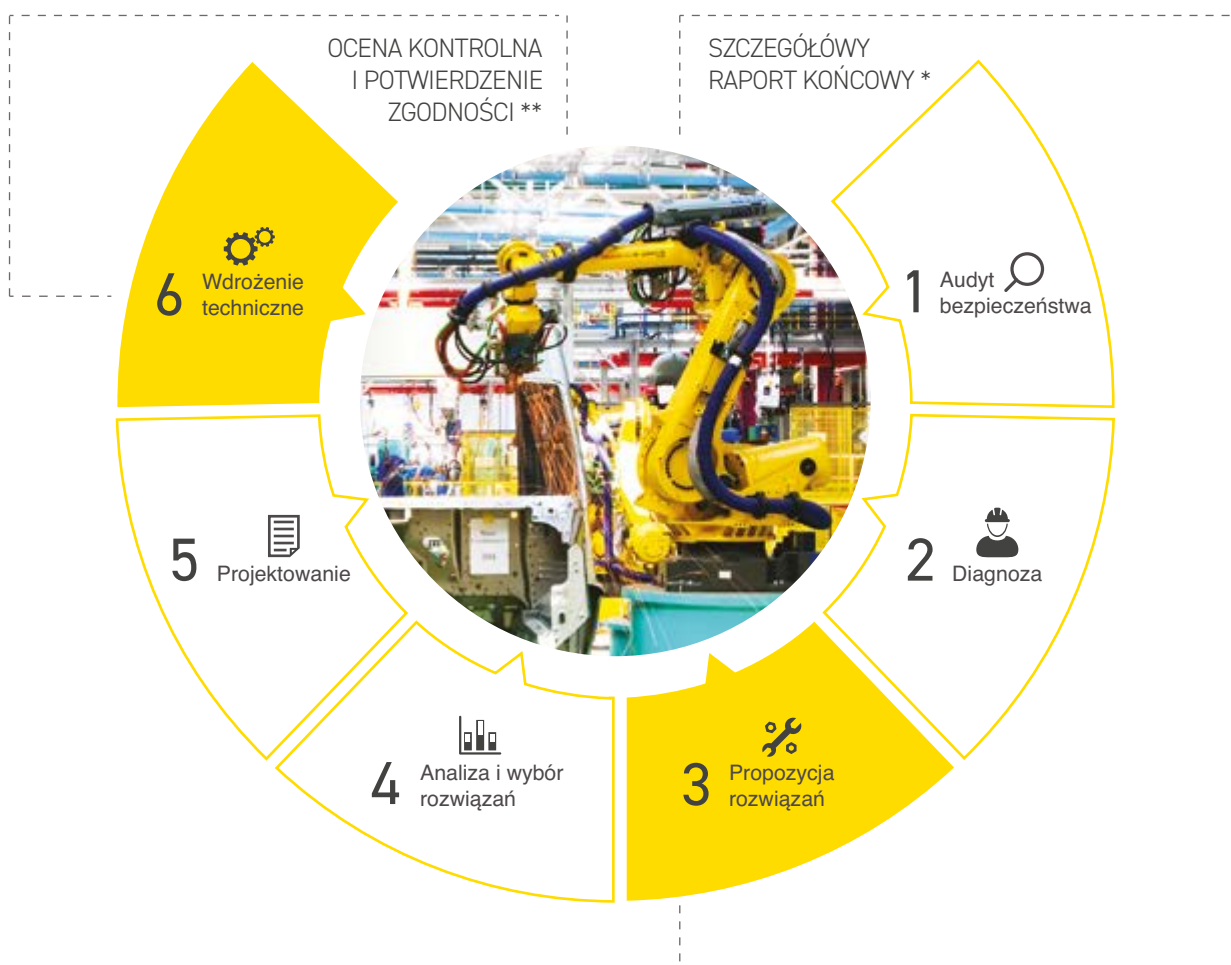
OCENA KONTROLNA I POTWIERDZENIE ZGODNOŚCI **

SZCZEGÓŁOWY RAPORT KOŃCOWY *

6 Wdrożenie techniczne

1 Audyt bezpieczeństwa

5 Projektowanie

2 Diagnoza

4 Analiza i wybór rozwiązań

3 Propozycja rozwiązań